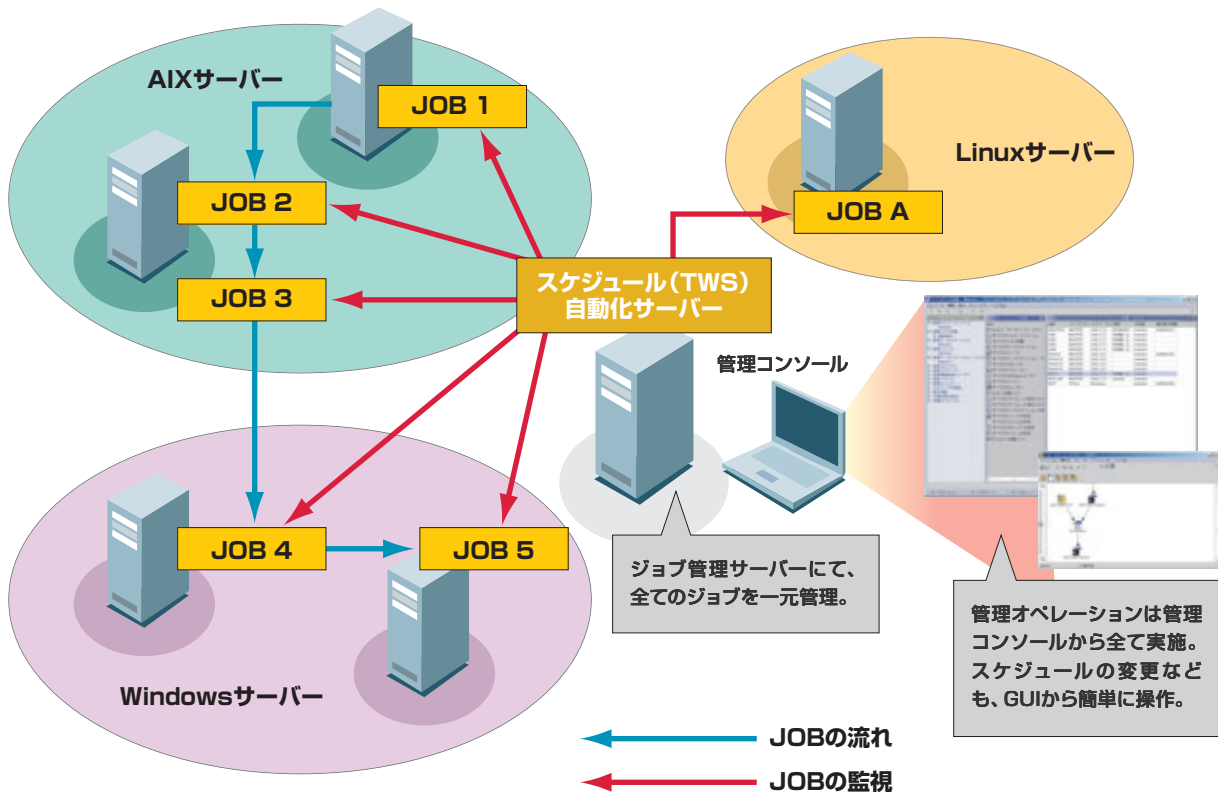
AIXサーバー

JOB 1

JOB 2

JOB 3

Linuxサーバー

JOB A

スケジュール(TWS)
自動化サーバー

管理コンソール

JOB 4

JOB 5

Windowsサーバー

ジョブ管理サーバーにて、
全てのジョブを一元管理。

管理オペレーションは管理コンソールから全て実施。スケジュールの変更なども、GUIから簡単に操作。

JOBの流れ

JOBの監視